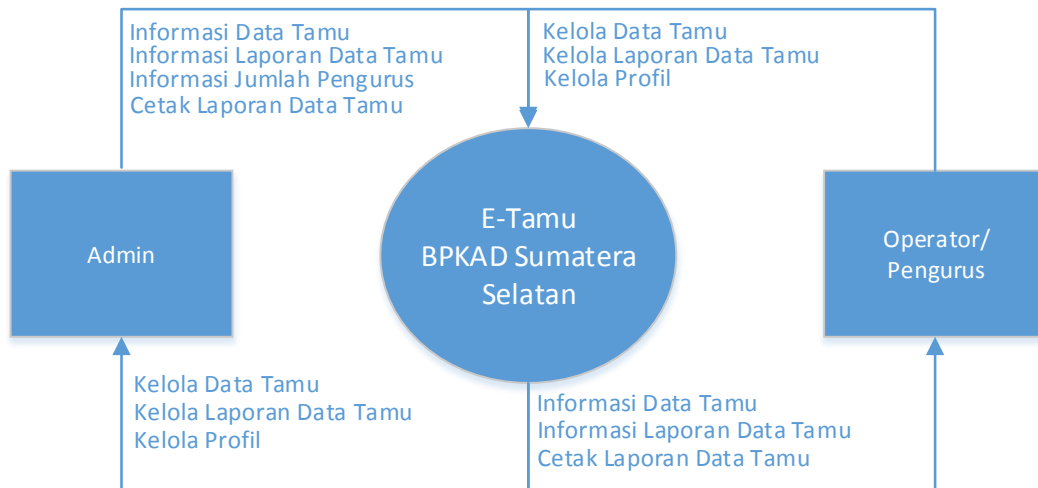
Informasi Data Tamu
Informasi Laporan Data Tamu
Informasi Jumlah Pengurus
Cetak Laporan Data Tamu

Kelola Data Tamu
Kelola Laporan Data Tamu
Kelola Profil

Admin

E-Tamu
BPKAD Sumatera
Selatan

Operator/
Pengurus

Kelola Data Tamu
Kelola Laporan Data Tamu
Kelola Profil

Informasi Data Tamu
Informasi Laporan Data Tamu
Cetak Laporan Data Tamu